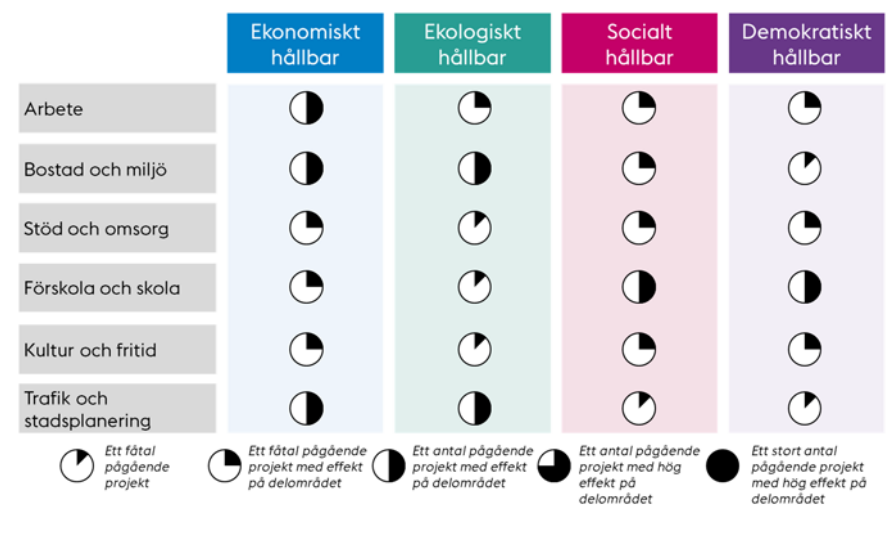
| | Ekonomiskt hållbar | Ekologiskt hållbar | Socialt hållbar | Demokratiskt hållbar |
|---|---|---|---|---|
| Arbete | | | | |
| Bostad och miljö | | | | |
| Stöd och omsorg | | | | |
| Förskola och skola | | | | |
| Kultur och fritid | | | | |
| Trafik och stadsplanering | | | | |

Ett fåtal pågående projekt

Ett fåtal pågående projekt med effekt på delområdet

Ett antal pågående projekt med effekt på delområdet

Ett antal pågående projekt med hög effekt på delområdet

Ett stort antal pågående projekt med hög effekt på delområdet